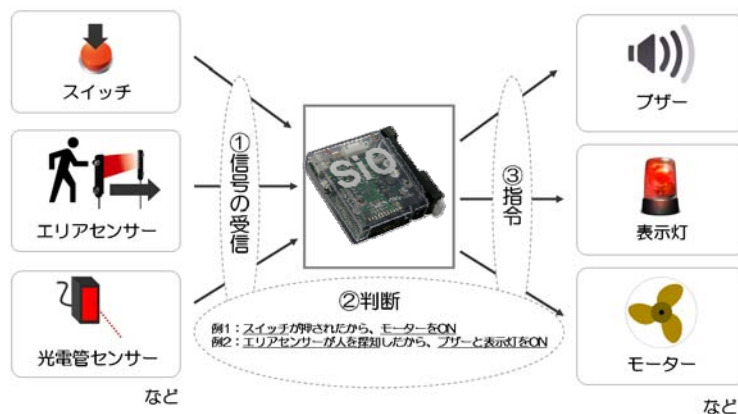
スイッチ

エリアセンサー

光電管センサー

など

①信号の受信

SiO

③指令

②判断

例1：スイッチが押されたから、モーターをON
例2：エリアセンサーが人を探知したから、ブザーと表示灯をON

ブザー

表示灯

モーター

など